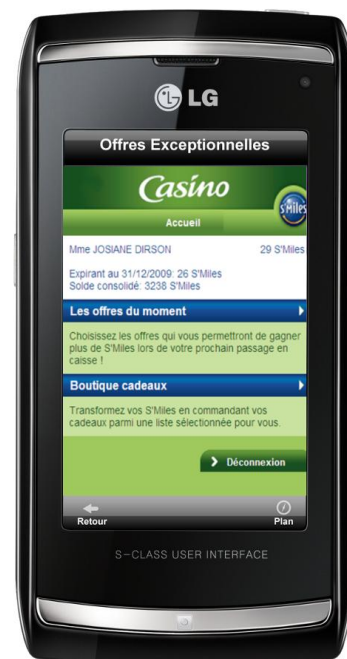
LG

Offres Exceptionnelles

Casino

S'Miles

Accueil

Mme JOSIANE DIRSON 29 S'Miles

Expirant au 31/12/2009: 26 S'Miles
Solde consolidé: 3238 S'Miles

Les offres du moment

Choisissez les offres qui vous permettront de gagner plus de S'Miles lors de votre prochain passage en caisse !

Boutique cadeaux

Transformez vos S'Miles en commandant vos cadeaux parmi une liste sélectionnée pour vous.

Déconnexion

Retour

Plan

S-CLASS USER INTERFACE